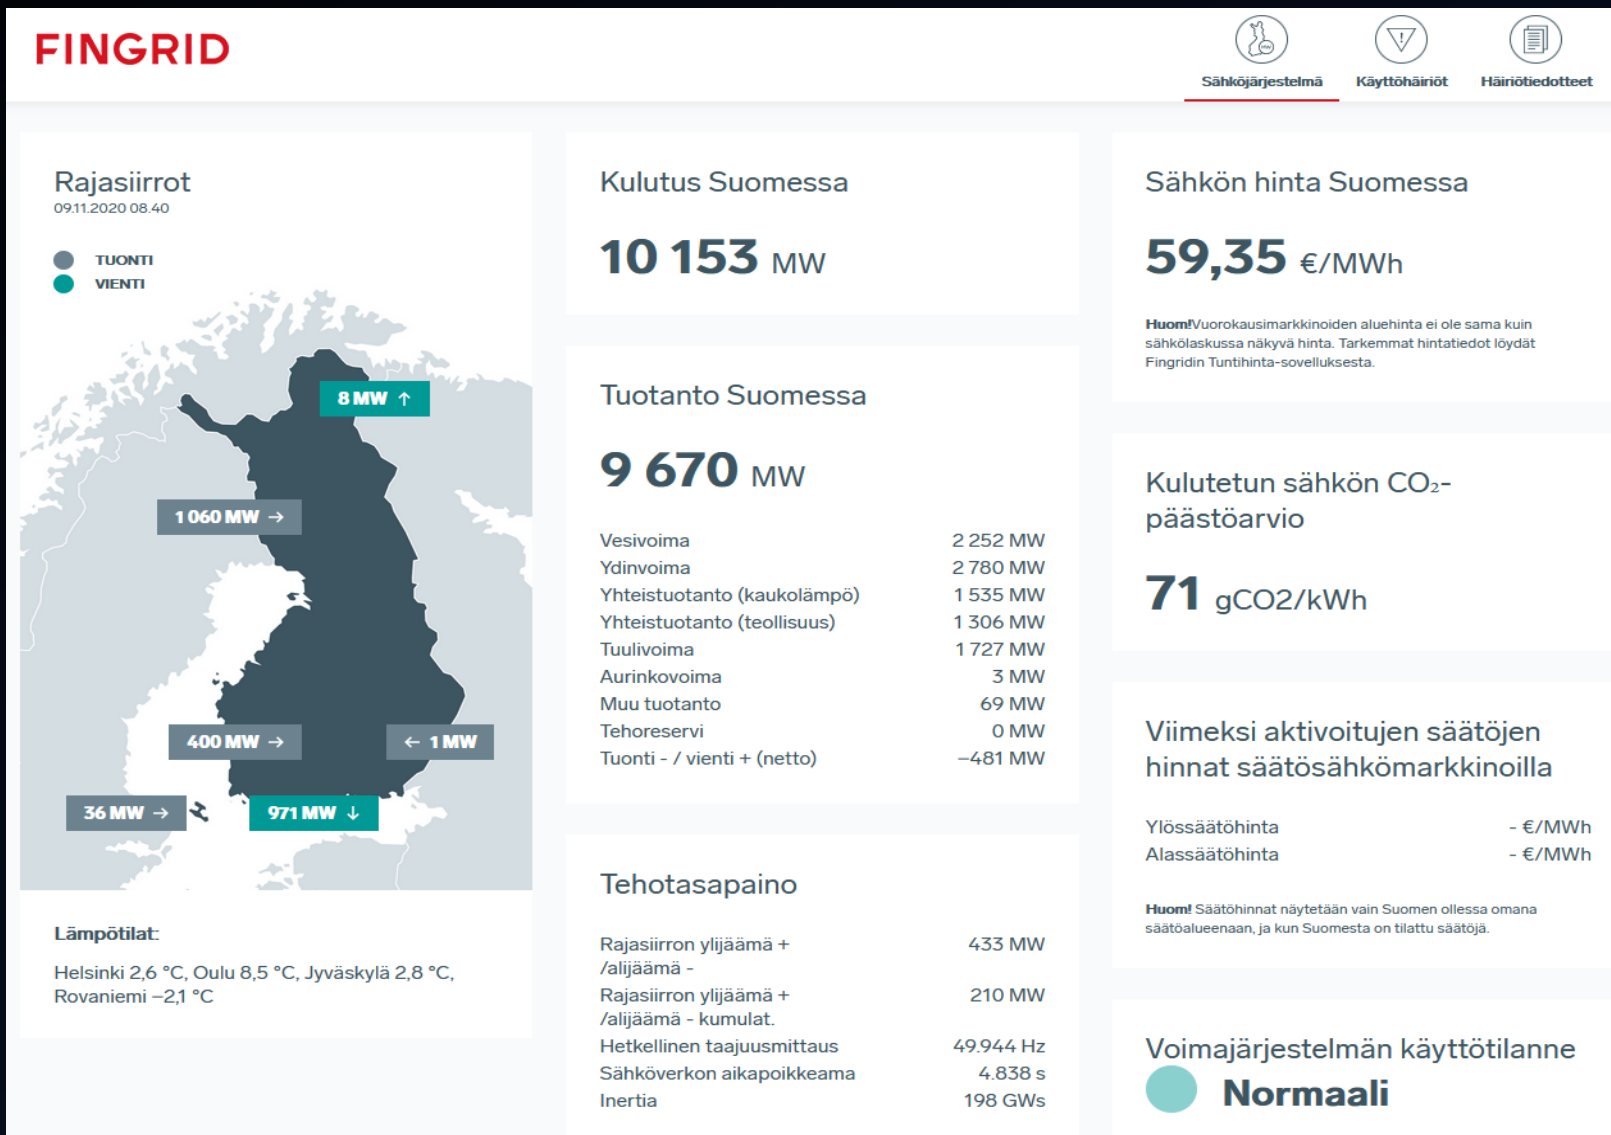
FINGRID

Sähköjärjestelmä Käyttöhäiriöt Häiriötiedotteet

Rajasiirrot
09.11.2020 08.40

TUONTI
VIENTI

8 MW ↑
1 060 MW →
400 MW →
← 1 MW
36 MW →
971 MW ↓

Lämpötilat:

Helsinki 2,6 °C, Oulu 8,5 °C, Jyväskylä 2,8 °C, Rovaniemi –2,1 °C

Kulutus Suomessa

10 153 MW

Tuotanto Suomessa

9 670 MW

| | |
|---|---|
| Vesivoima | 2 252 MW |
| Ydinvoima | 2 780 MW |
| Yhteistuotanto (kaukolämpö) | 1 535 MW |
| Yhteistuotanto (teollisuus) | 1 306 MW |
| Tuulivoima | 1 727 MW |
| Aurinkovoima | 3 MW |
| Muu tuotanto | 69 MW |
| Tehoreservi | 0 MW |
| Tuonti - / vienti + (netto) | –481 MW |

Tehotasapaino

| | |
|---|---|
| Rajasiirron ylijäämä + /alijäämä - | 433 MW |
| Rajasiirron ylijäämä + /alijäämä - kumulat. | 210 MW |
| Hetkellinen taajuusmittaus | 49.944 Hz |
| Sähköverkon aikapoikkeama | 4.838 s |
| Inertia | 198 GWs |

Sähkön hinta Suomessa

59,35 €/MWh

Huom!Vuorokausimarkkinoiden aluehinta ei ole sama kuin sähkölaskussa näkyvä hinta. Tarkemmat hintatiedot löydät Fingridin Tuntihinta-sovelluksesta.

Kulutetun sähkön CO₂-päästöarvio

71 gCO2/kWh

Viimeksi aktivoitujen säätöjen hinnat säätösähkömarkkinoilla

| | |
|---|---|
| Ylössäätöhinta | - €/MWh |
| Alassäätöhinta | - €/MWh |

Huom! Säätöhinnat näytetään vain Suomen ollessa omana säätöalueenaan, ja kun Suomesta on tilattu säätöjä.

Voimajärjestelmän käyttötilanne

Normaali